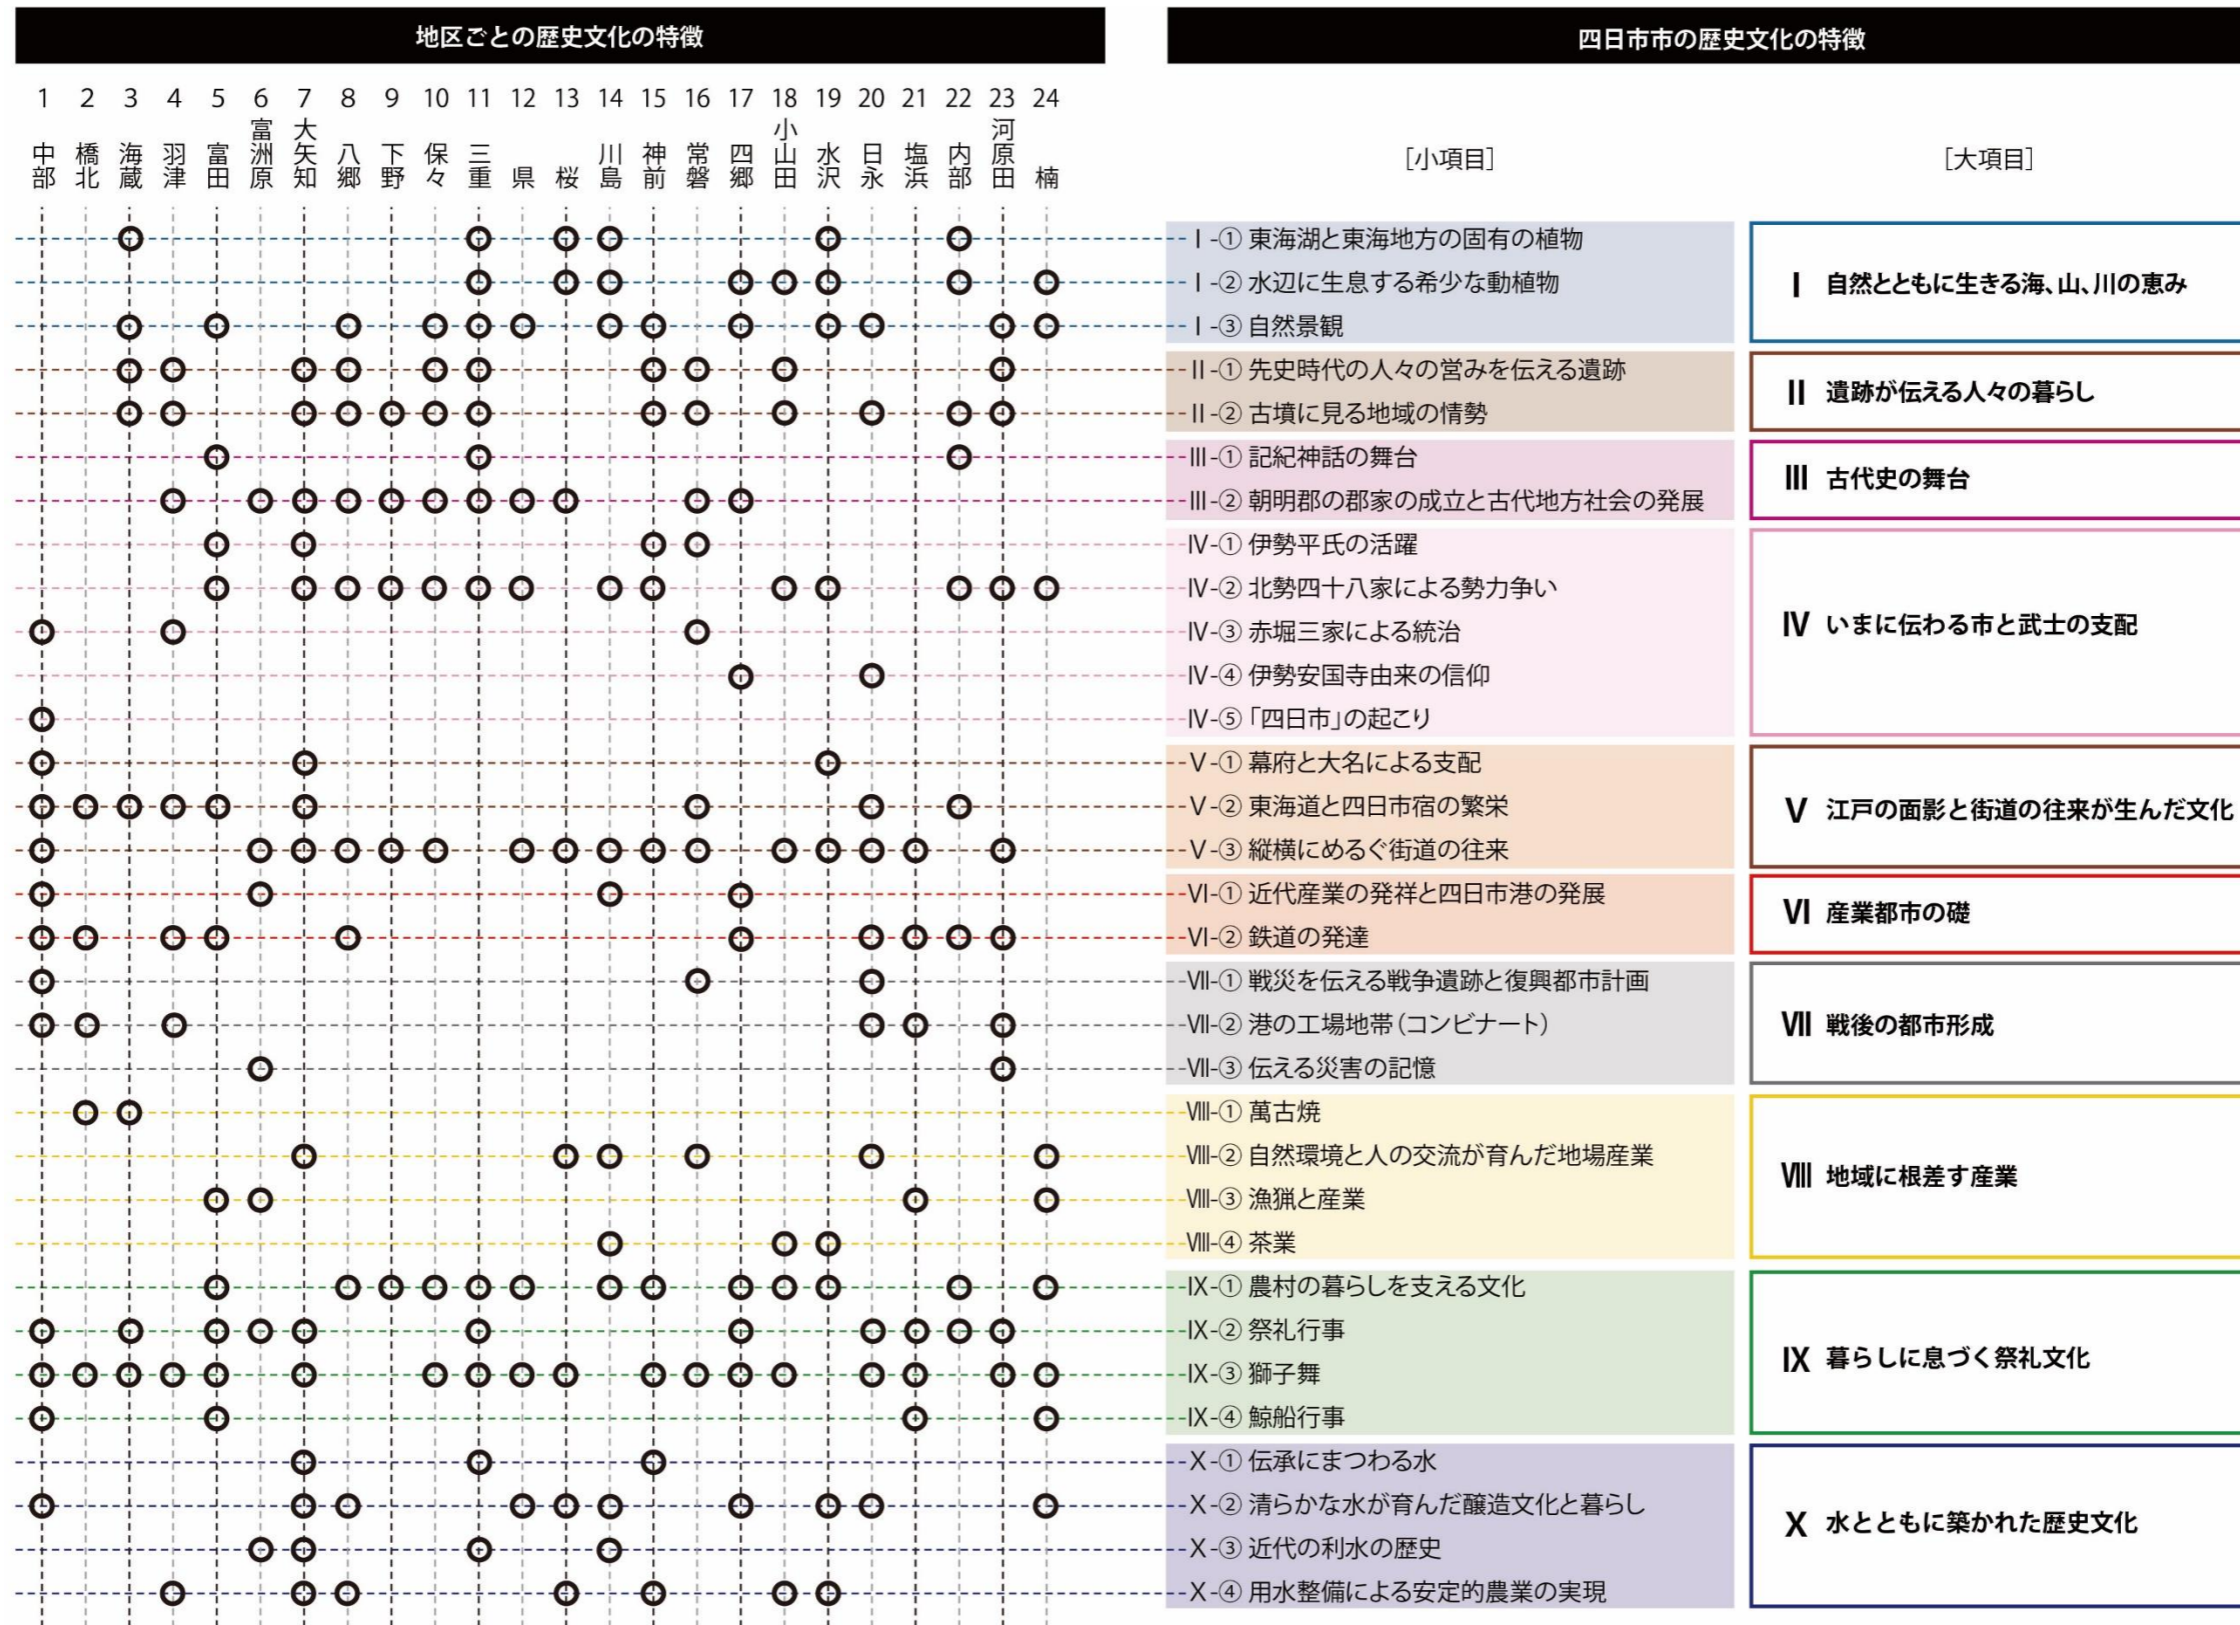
地区ごとの歴史文化の特徴

四日市市の歴史文化の特徴

1 中部
2 橋北
3 海蔵
4 羽津
5 富田
6 富洲原
7 大矢知
8 八郷
9 下野
10 保々
11 三重
12 県
13 桜
14 川島
15 神前
16 常磐
17 四郷
18 小山田
19 水沢
20 日永
21 塩浜
22 内部
23 河原田
24 楠

[小項目]

[大項目]

Ⅰ-① 東海湖と東海地方の固有の植物
Ⅰ-② 水辺に生息する希少な動植物
Ⅰ-③ 自然景観

Ⅰ 自然とともに生きる海、山、川の恵み

Ⅱ-① 先史時代の人々の営みを伝える遺跡
Ⅱ-② 古墳に見る地域の情勢

Ⅱ 遺跡が伝える人々の暮らし

Ⅲ-① 記紀神話の舞台
Ⅲ-② 朝明郡の郡家の成立と古代地方社会の発展

Ⅲ 古代史の舞台

Ⅳ-① 伊勢平氏の活躍
Ⅳ-② 北勢四十八家による勢力争い
Ⅳ-③ 赤堀三家による統治
Ⅳ-④ 伊勢安国寺由来の信仰
Ⅳ-⑤「四日市」の起こり

Ⅳ いまに伝わる市と武士の支配

Ⅴ-① 幕府と大名による支配
Ⅴ-② 東海道と四日市宿の繁栄
Ⅴ-③ 縦横にめるぐ街道の往来

Ⅴ 江戸の面影と街道の往来が生んだ文化

Ⅵ-① 近代産業の発祥と四日市港の発展
Ⅵ-② 鉄道の発達

Ⅵ 産業都市の礎

Ⅶ-① 戦災を伝える戦争遺跡と復興都市計画
Ⅶ-② 港の工場地帯(コンビナート)
Ⅶ-③ 伝える災害の記憶

Ⅶ 戦後の都市形成

Ⅷ-① 萬古焼
Ⅷ-② 自然環境と人の交流が育んだ地場産業
Ⅷ-③ 漁猟と産業
Ⅷ-④ 茶業

Ⅷ 地域に根差す産業

Ⅸ-① 農村の暮らしを支える文化
Ⅸ-② 祭礼行事
Ⅸ-③ 獅子舞
Ⅸ-④ 鯨船行事

Ⅸ 暮らしに息づく祭礼文化

Ⅹ-① 伝承にまつわる水
Ⅹ-② 清らかな水が育んだ醸造文化と暮らし
Ⅹ-③ 近代の利水の歴史
Ⅹ-④ 用水整備による安定的農業の実現

Ⅹ 水とともに築かれた歴史文化